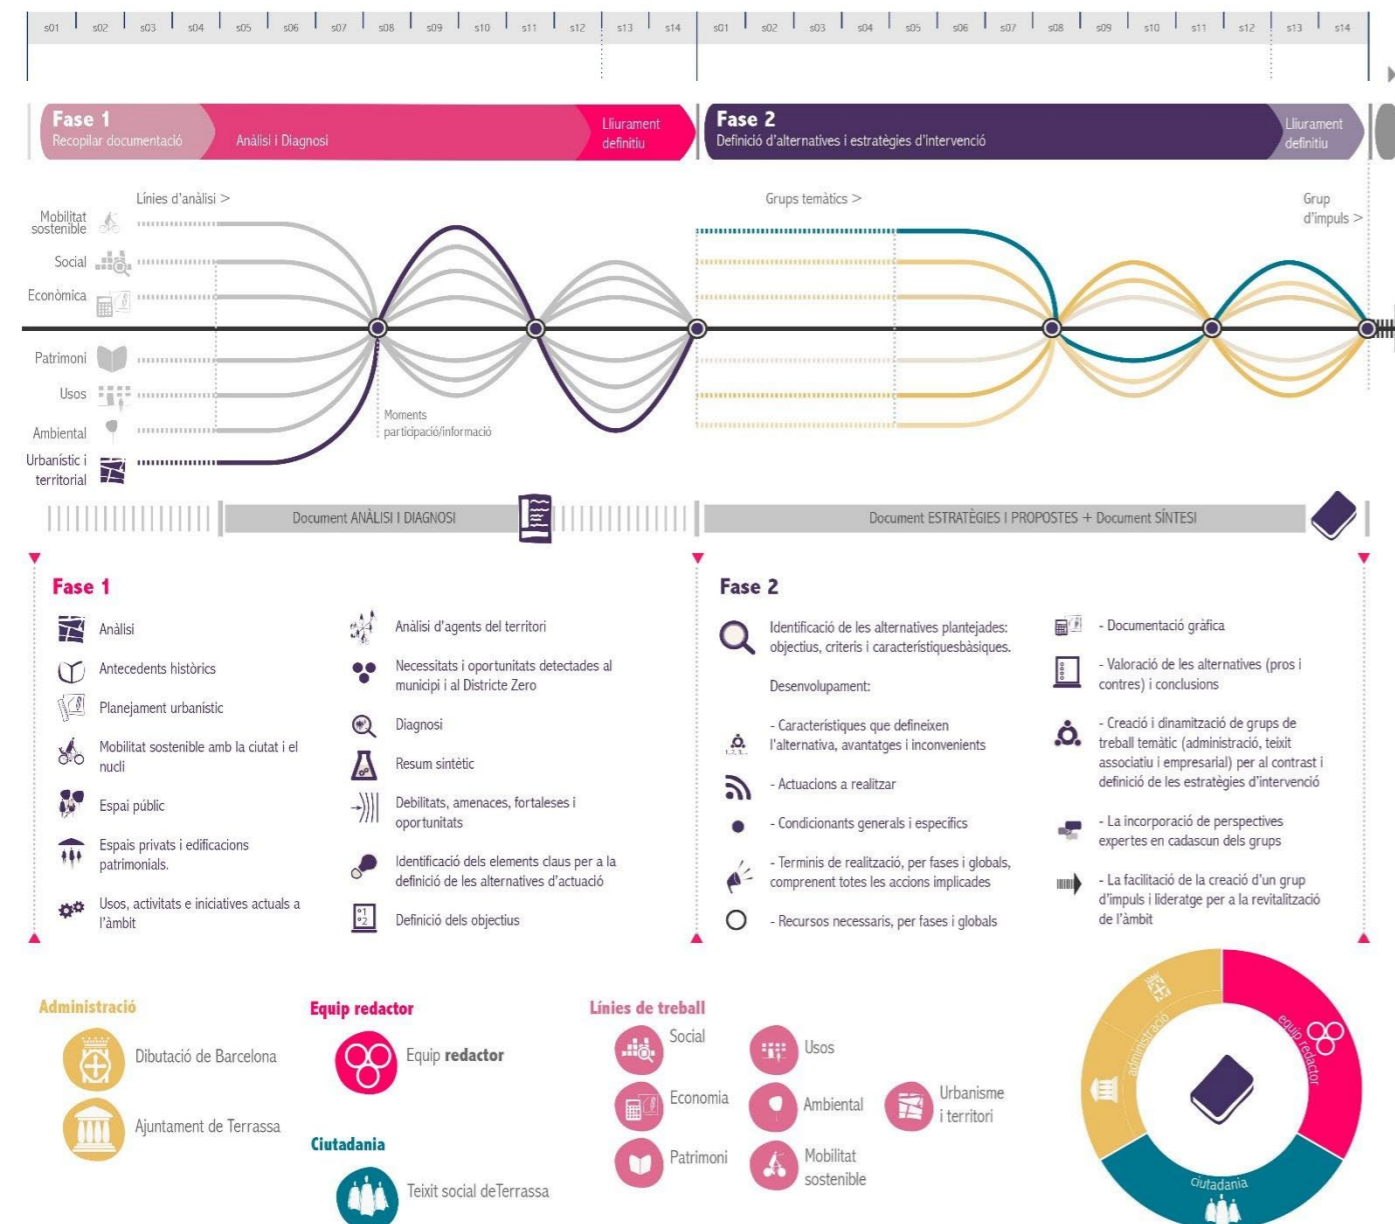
s01 s02 s03 s04 s05 s06 s07 s08 s09 s10 s11 s12 s13 s14 s01 s02 s03 s04 s05 s06 s07 s08 s09 s10 s11 s12 s13 s14

Fase 1
Recopilar documentació
Anàlisi i Diagnosi
Lliurament definitiu

Fase 2
Definició d'alternatives i estratègies d'intervenció
Lliurament definitiu

Línies d'anàlisi >
Mobilitat sostenible
Social
Econòmica
Patrimoni
Usos
Ambiental
Urbanístic i territorial

Moments participació/informació

Grups temàtics >
Grup d'impuls >

Document ANÀLISI I DIAGNOSI
Document ESTRATÈGIES I PROPOSTES + Document SÍNTESI

Fase 1
Anàlisi
Antecedents històrics
Planejament urbanístic
Mobilitat sostenible amb la ciutat i el nucli
Espai públic
Espais privats i edificacions patrimonials.
Usos, activitats e iniciatives actuals a l'àmbit
Anàlisi d'agents del territori
Necessitats i oportunitats detectades al municipi i al Districte Zero
Diagnosi
Resum sintètic
Debilitats, amenaces, fortaleses i oportunitats
Identificació dels elements claus per a la definició de les alternatives d'actuació
Definició dels objectius

Fase 2
Identificació de les alternatives plantejades: objectius, criteris i característiquesbàsiques.
Desenvolupament:
- Característiques que defineixen l'alternativa, avantatges i inconvenients
- Actuacions a realitzar
- Condicionants generals i específics
- Terminis de realització, per fases i globals, comprenent totes les accions implicades
- Recursos necessaris, per fases i globals
- Documentació gràfica
- Valoració de les alternatives (pros i contres) i conclusions
- Creació i dinamització de grups de treball temàtic (administració, teixit associatiu i empresarial) per al contrast i definició de les estratègies d'intervenció
- La incorporació de perspectives expertes en cadascun dels grups
- La facilitació de la creació d'un grup d'impuls i lideratge per a la revitalització de l'àmbit

Administració
Dibutació de Barcelona
Ajuntament de Terrassa

Equip redactor
Equip redactor

Ciutadania
Teixit social deTerrassa

Línies de treball
Social
Economia
Patrimoni
Usos
Ambiental
Mobilitat sostenible
Urbanisme i territori

administració
equip redactor
ciutadania